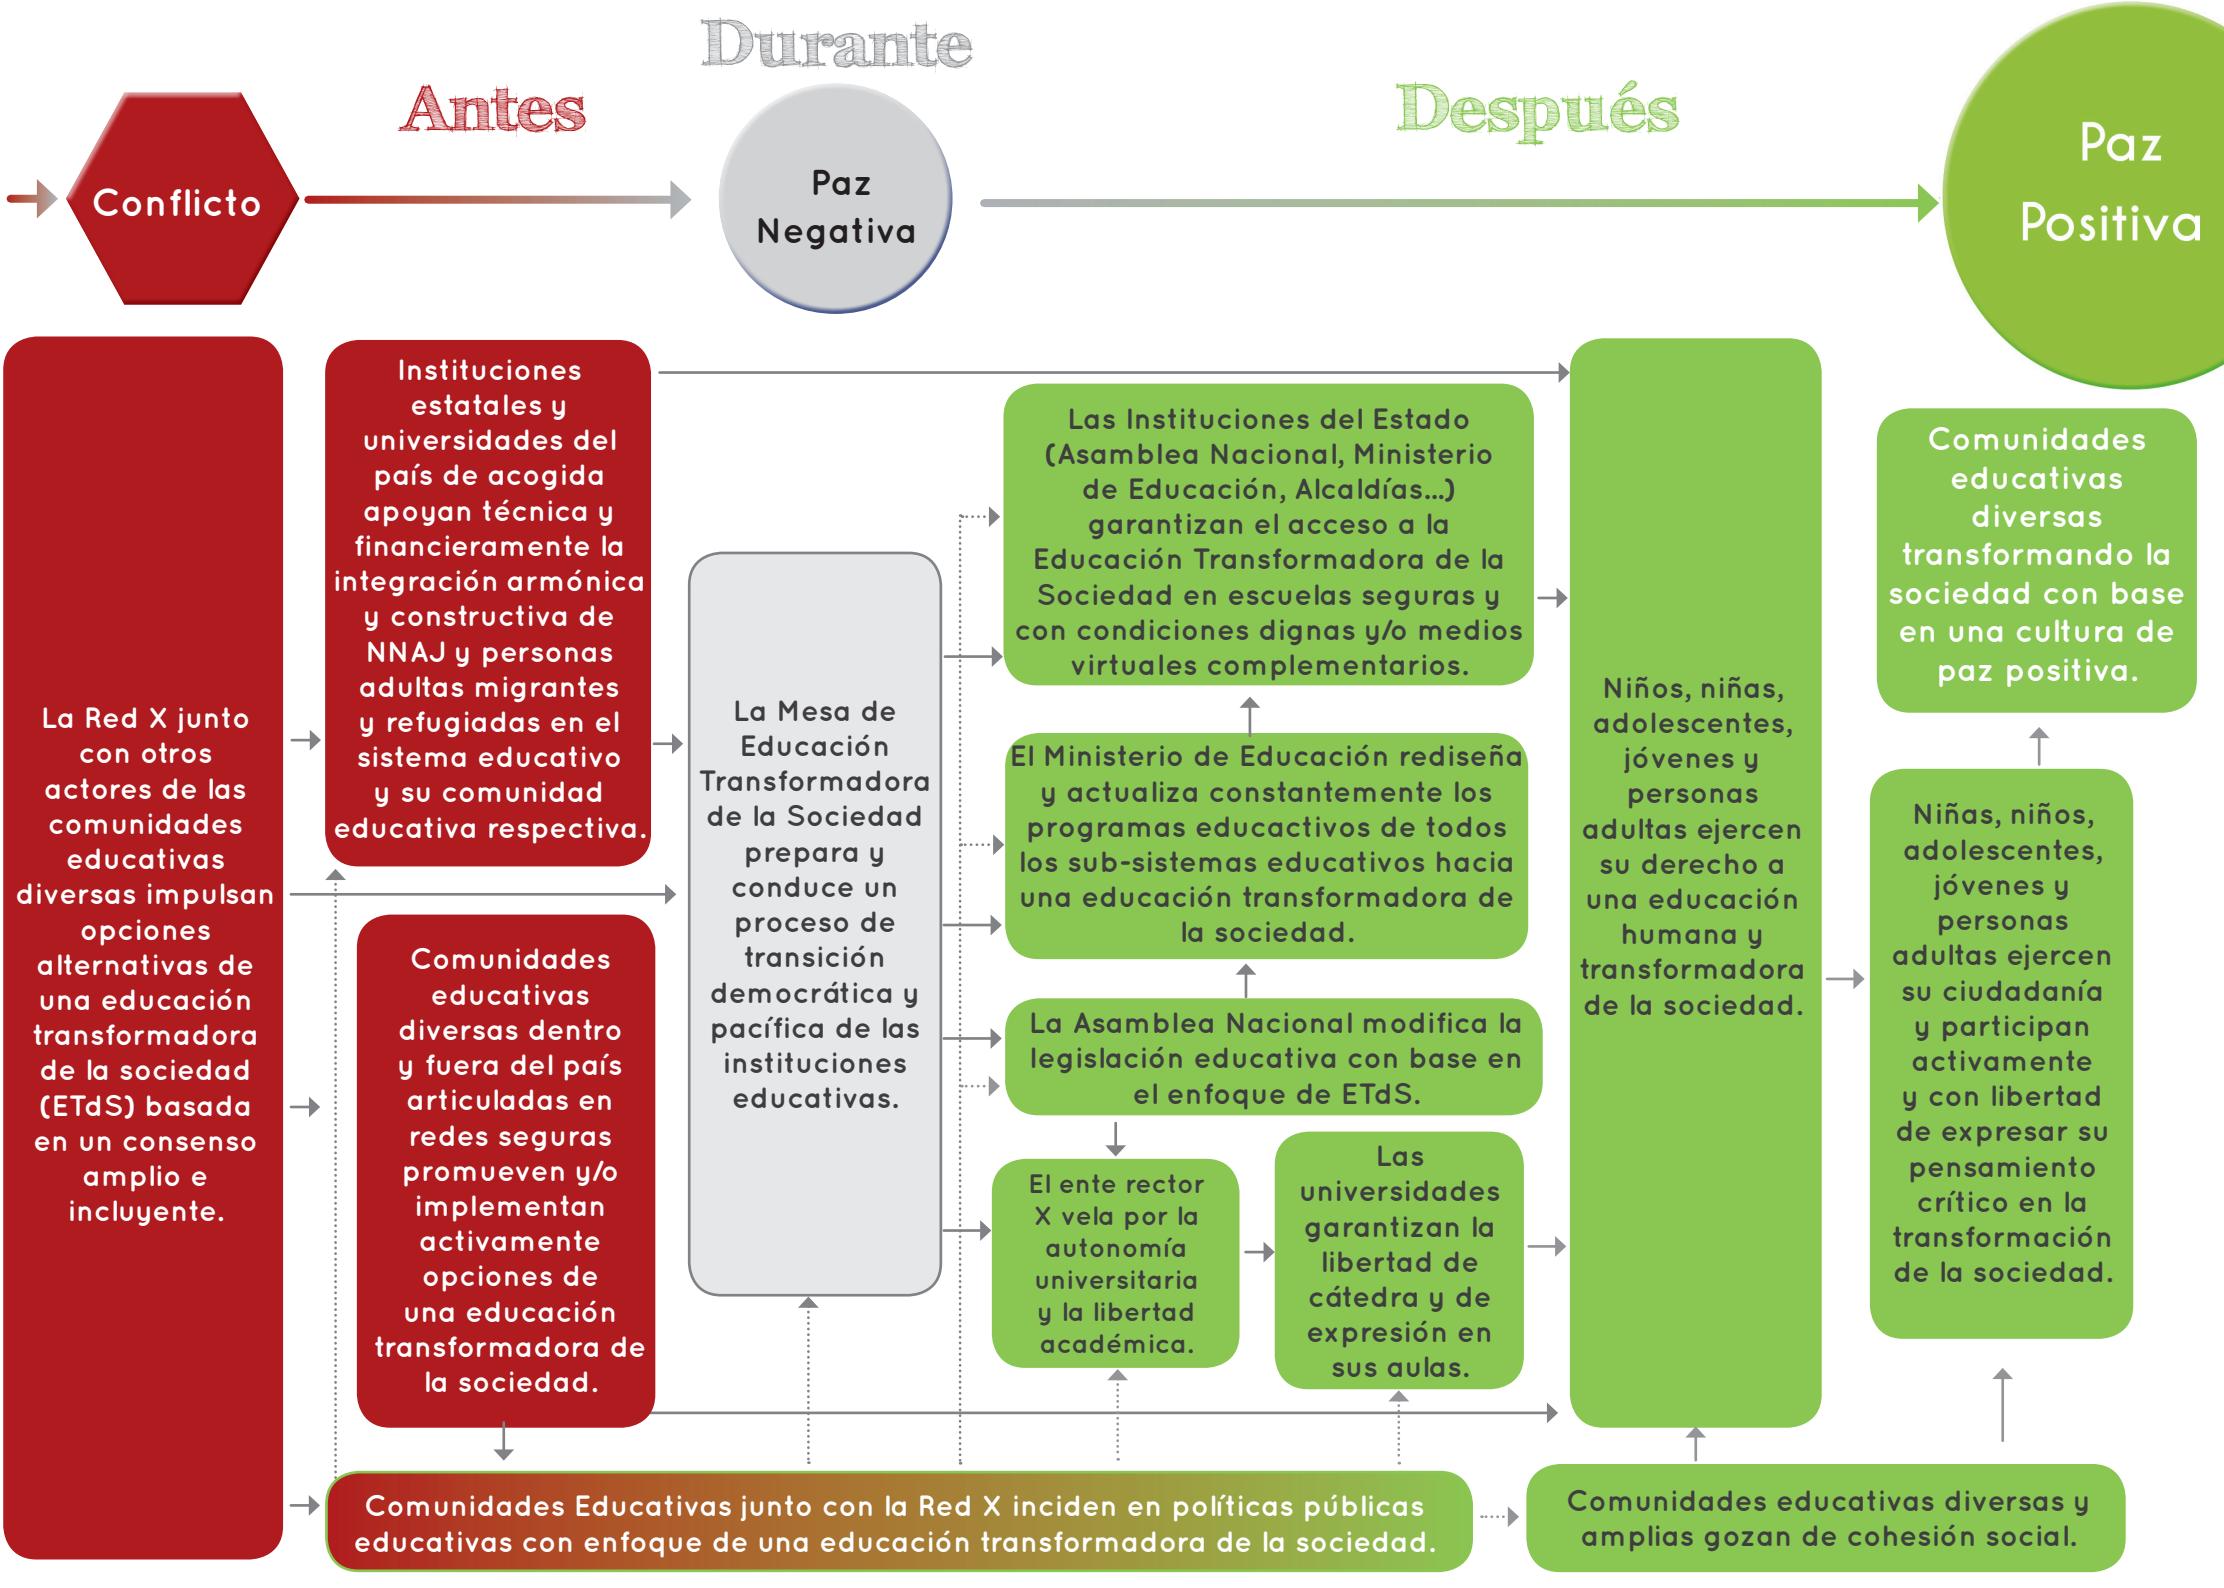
Durante

Antes

Después

Conflicto

Paz Negativa

Paz Positiva

La Red X junto con otros actores de las comunidades educativas diversas impulsan opciones alternativas de una educación transformadora de la sociedad (ETdS) basada en un consenso amplio e incluyente.

Instituciones estatales y universidades del país de acogida apoyan técnica y financieramente la integración armónica y constructiva de NNAJ y personas adultas migrantes y refugiadas en el sistema educativo y su comunidad educativa respectiva.

Comunidades educativas diversas dentro y fuera del país articuladas en redes seguras promueven y/o implementan activamente opciones de una educación transformadora de la sociedad.

La Mesa de Educación Transformadora de la Sociedad prepara y conduce un proceso de transición democrática y pacífica de las instituciones educativas.

Las Instituciones del Estado (Asamblea Nacional, Ministerio de Educación, Alcaldías...) garantizan el acceso a la Educación Transformadora de la Sociedad en escuelas seguras y con condiciones dignas y/o medios virtuales complementarios.

El Ministerio de Educación rediseña y actualiza constantemente los programas educactivos de todos los sub-sistemas educativos hacia una educación transformadora de la sociedad.

La Asamblea Nacional modifica la legislación educativa con base en el enfoque de ETdS.

El ente rector X vela por la autonomía universitaria y la libertad académica.

Las universidades garantizan la libertad de cátedra y de expresión en sus aulas.

Niños, niñas, adolescentes, jóvenes y personas adultas ejercen su derecho a una educación humana y transformadora de la sociedad.

Comunidades educativas diversas transformando la sociedad con base en una cultura de paz positiva.

Niñas, niños, adolescentes, jóvenes y personas adultas ejercen su ciudadanía y participan activamente y con libertad de expresar su pensamiento crítico en la transformación de la sociedad.

Comunidades Educativas junto con la Red X inciden en políticas públicas educativas con enfoque de una educación transformadora de la sociedad.

Comunidades educativas diversas y amplias gozan de cohesión social.